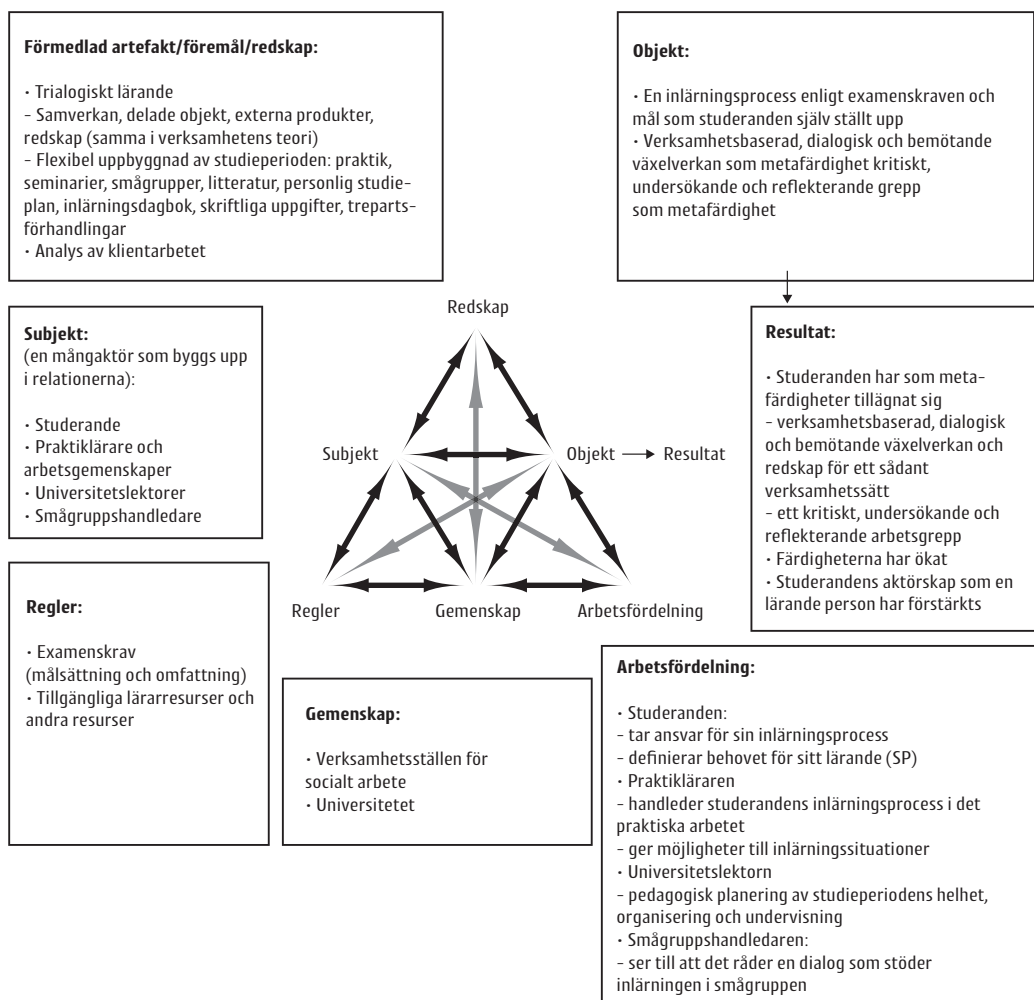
Förmedlad artefakt/föremål/redskap:

• Trialogiskt lärande
- Samverkan, delade objekt, externa produkter, redskap (samma i verksamhetens teori)
- Flexibel uppbyggnad av studieperioden: praktik, seminarier, smågrupper, litteratur, personlig studieplan, inlärningsdagbok, skriftliga uppgifter, trepartsförhandlingar
• Analys av klientarbetet

Objekt:

• En inlärningsprocess enligt examenskraven och mål som studeranden själv ställt upp
• Verksamhetsbaserad, dialogisk och bemötande växelverkan som metafärdighet kritiskt, undersökande och reflekterande grepp som metafärdighet

Subjekt:
(en mångaktör som byggs upp i relationerna):

• Studerande
• Praktiklärare och arbetsgemenskaper
• Universitetslektorer
• Smågruppshandledare

Redskap

Subjekt

Objekt → Resultat

Regler

Gemenskap

Arbetsfördelning

Resultat:

• Studeranden har som metafärdigheter tillägnat sig
- verksamhetsbaserad, dialogisk och bemötande växelverkan och redskap för ett sådant verksamhetssätt
- ett kritiskt, undersökande och reflekterande arbetsgrepp
• Färdigheterna har ökat
• Studerandens aktörskap som en lärande person har förstärkts

Regler:

• Examenskrav (målsättning och omfattning)
• Tillgängliga lärarresurser och andra resurser

Gemenskap:

• Verksamhetsställen för socialt arbete
• Universitetet

Arbetsfördelning:

• Studeranden:
- tar ansvar för sin inlärningsprocess
- definierar behovet för sitt lärande (SP)
• Praktikläraren
- handleder studerandens inlärningsprocess i det praktiska arbetet
- ger möjligheter till inlärningssituationer
• Universitetslektorn
- pedagogisk planering av studieperiodens helhet, organisering och undervisning
• Smågruppshandledaren:
- ser till att det råder en dialog som stöder inlärningen i smågruppen